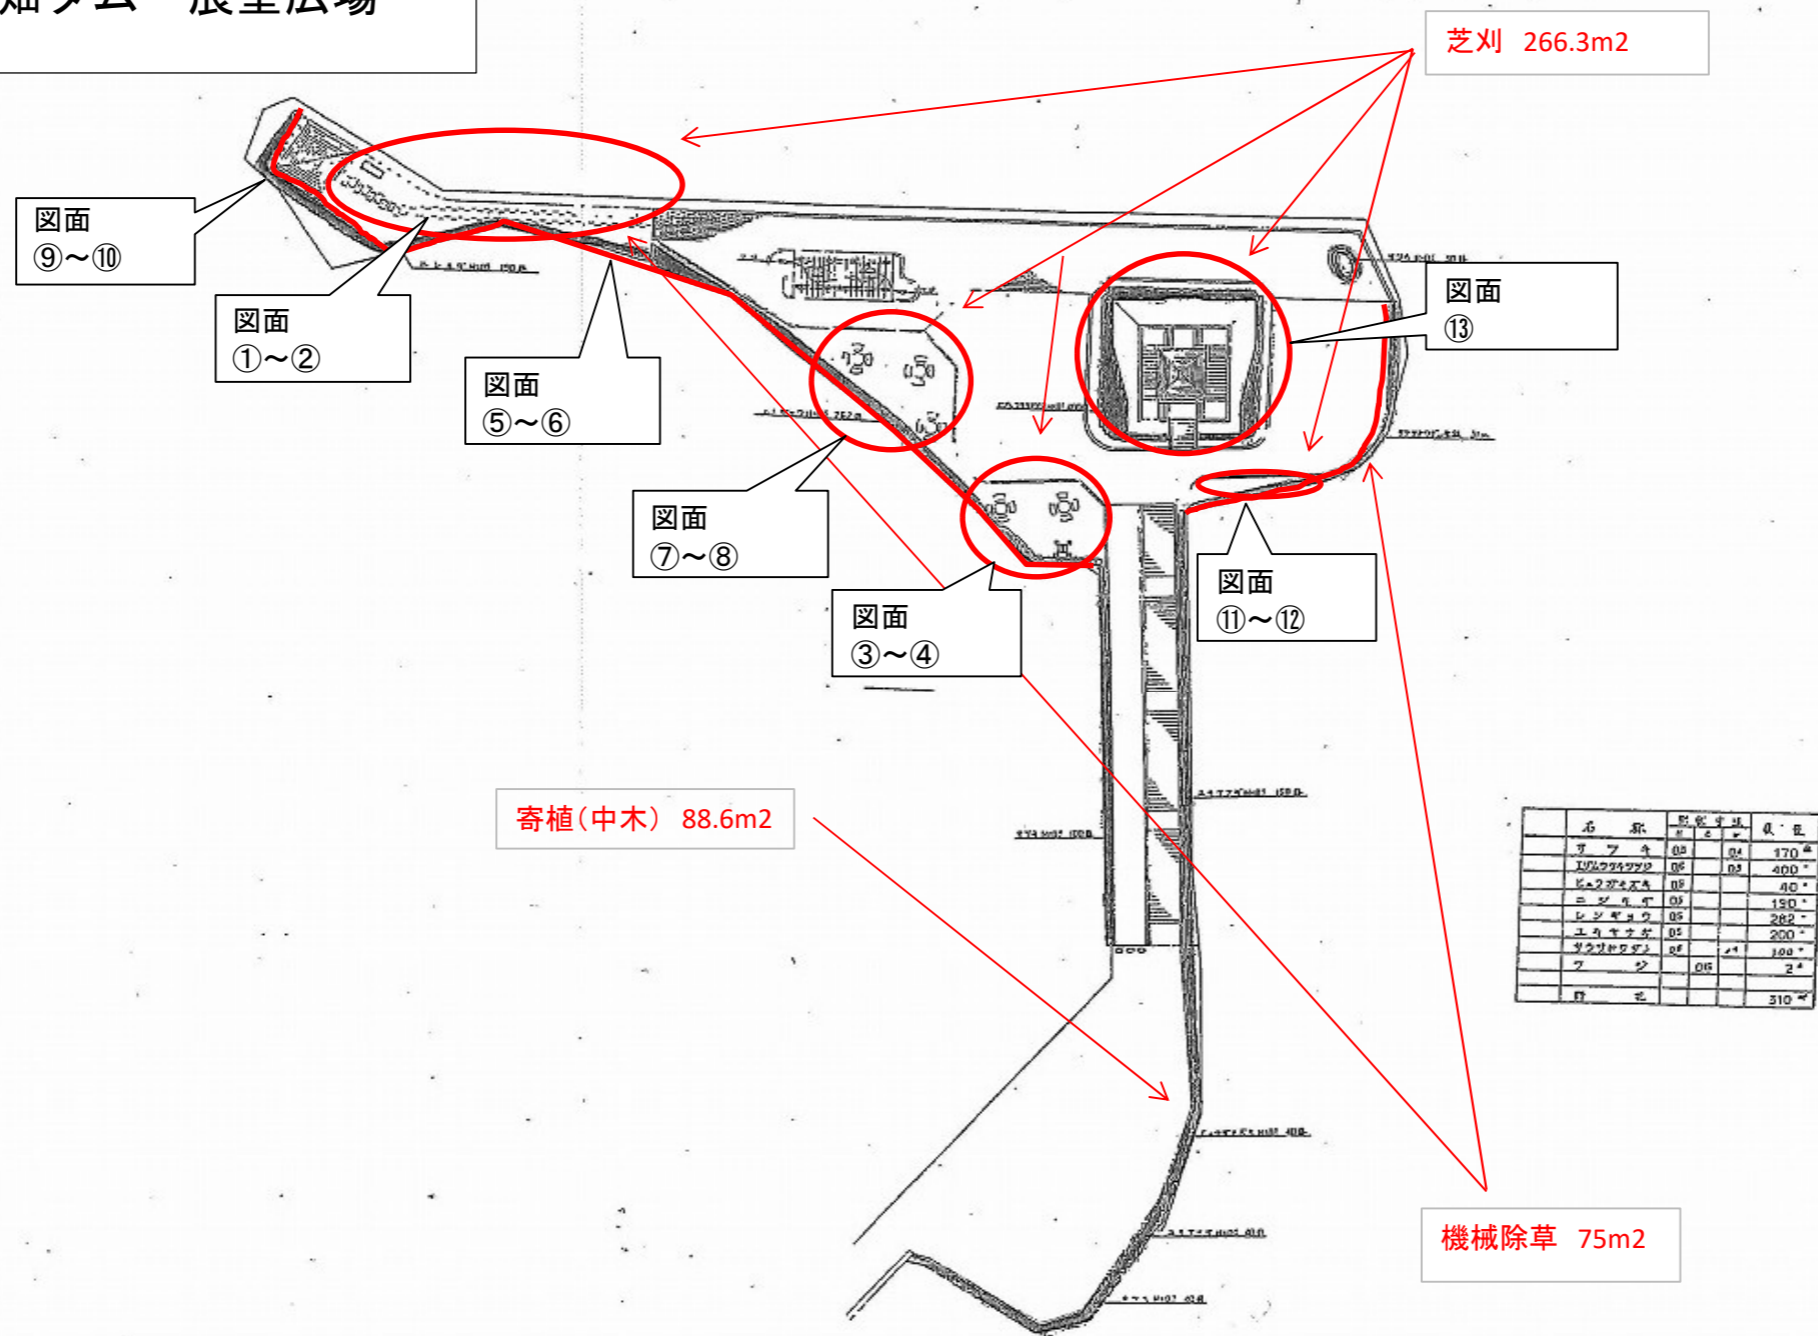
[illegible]ダム　展望広場

芝刈　266.3m2

図面
⑨～⑩

図面
①～②

図面
⑤～⑥

図面
⑬

図面
⑦～⑧

図面
③～④

図面
⑪～⑫

寄植（中木）　88.6m2

| 名　称 | | | | 員　数 |
|---|---|---|---|---|
| サ　ツ　キ | 0.3 | | 0.4 | 170 |
| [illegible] | 0.6 | | 0.3 | 400 |
| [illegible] | 0.5 | | | 40 |
| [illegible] | 0.5 | | | 190 |
| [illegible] | 0.5 | | | 282 |
| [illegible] | 0.5 | | | 200 |
| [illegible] | 0.6 | | | 100 |
| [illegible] | | 0.6 | | 2 |
| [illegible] | | | | 310 |

機械除草　75m2